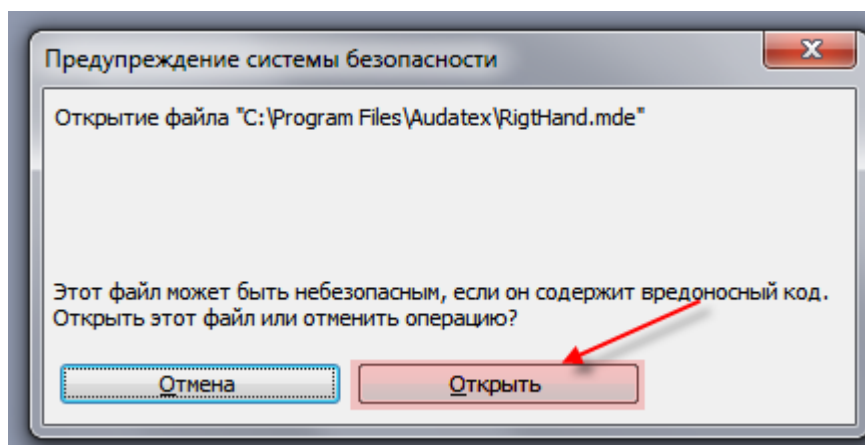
Предупреждение системы безопасности

Открытие файла "C:\Program Files\Audatex\RigtHand.mde"

Этот файл может быть небезопасным, если он содержит вредоносный код. Открыть этот файл или отменить операцию?

Отмена

Открыть